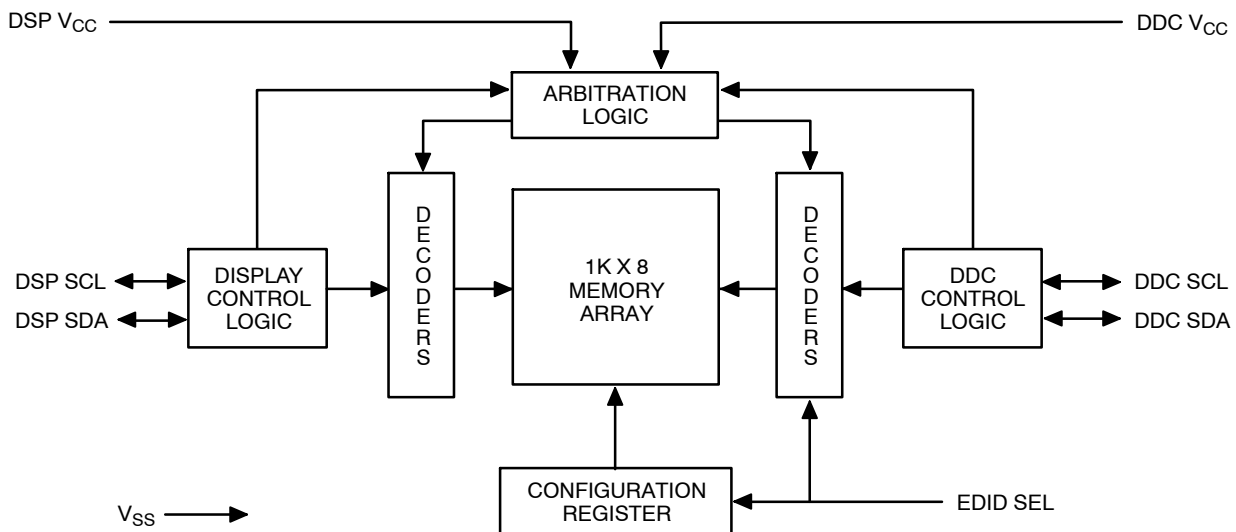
DSP $V_{CC}$

DDC $V_{CC}$

ARBITRATION LOGIC

D E C O D E R S

1K X 8 MEMORY ARRAY

D E C O D E R S

DSP SCL

DSP SDA

DISPLAY CONTROL LOGIC

DDC CONTROL LOGIC

DDC SCL

DDC SDA

CONFIGURATION REGISTER

EDID SEL

$V_{SS}$